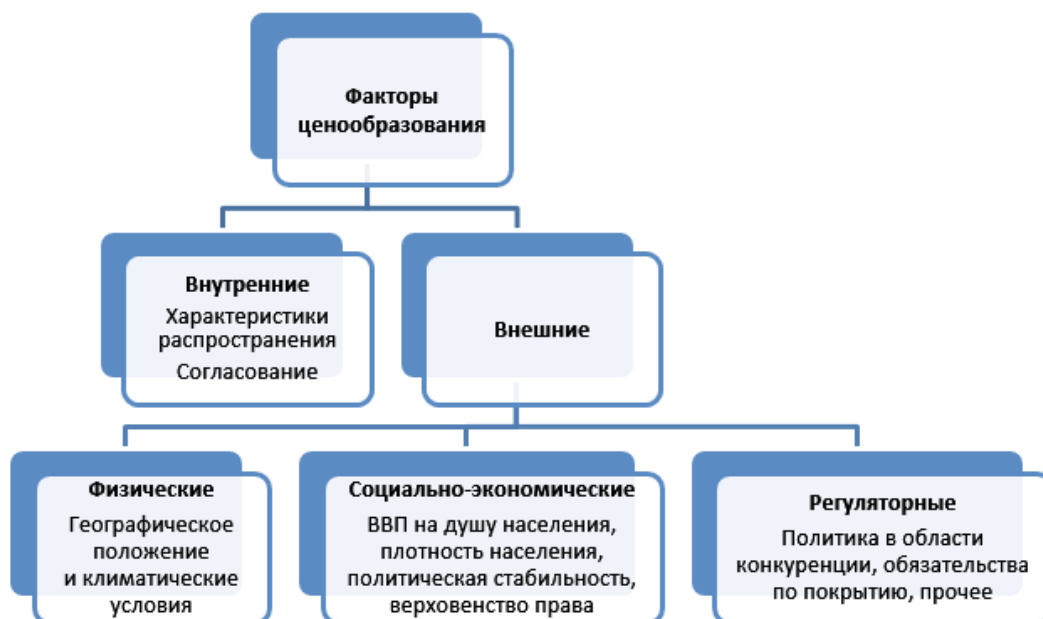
Факторы ценообразования

Внутренние
Характеристики распространения
Согласование

Внешние

Физические
Географическое положение и климатические условия

Социально-экономические
ВВП на душу населения, плотность населения, политическая стабильность, верховенство права

Регуляторные
Политика в области конкуренции, обязательства по покрытию, прочее